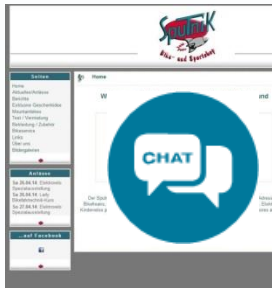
Sputnik
Bike- und Sportshop

Seiten
Home
Aktuelles/Infos
Berichte
Exklusive Geschichte
Räder
Wunschliste/
Verleih/Vermietung
Reparatur/Ersatzteile
Seasons
Links
Über uns
Bildergalerie

Anlässe
Sa 26.04.14: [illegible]
Sa 26.04.14: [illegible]
Sa 27.04.14: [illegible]

...auf Facebook

Home

W

nd

CHAT

Der Sput
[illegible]
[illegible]